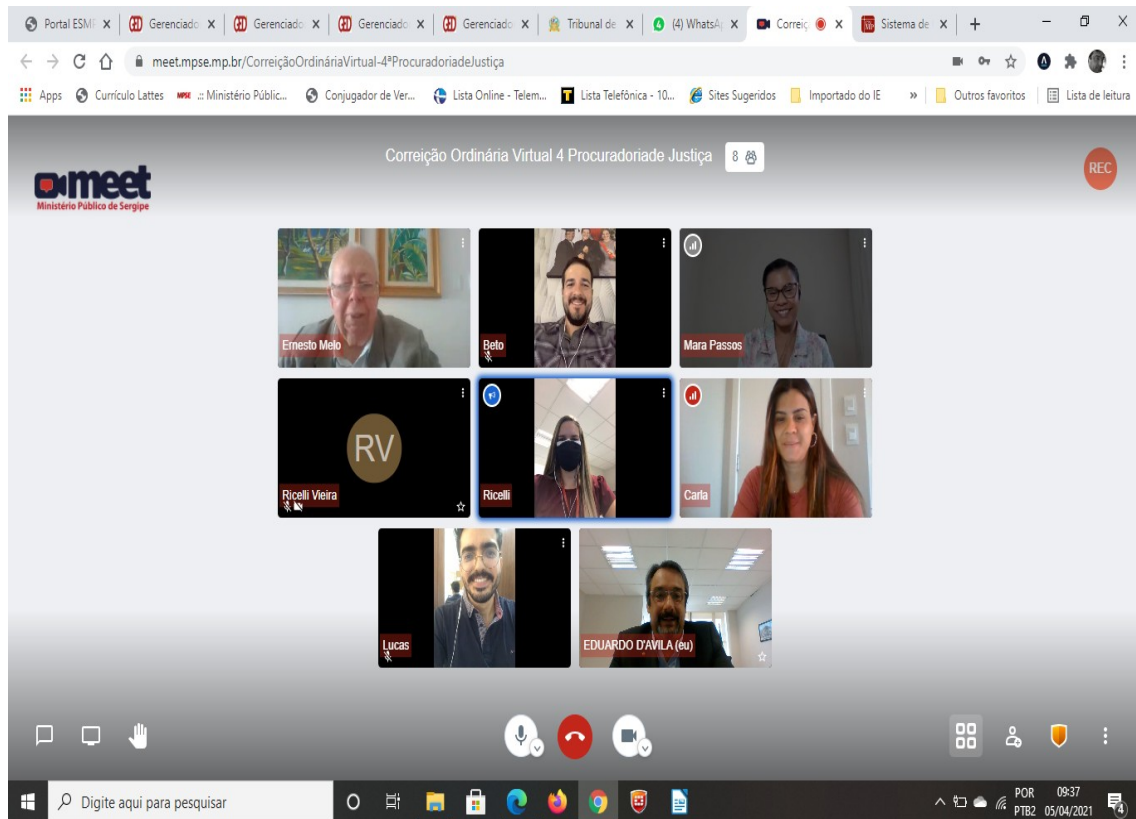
Portal ESMP | Gerenciado | Gerenciado | Gerenciado | Gerenciado | Tribunal de | (4) WhatsAp | Correiç | Sistema de | +

meet.mpse.mp.br/CorreiçãoOrdináriaVirtual-4ªProcuradoriadeJustiça

Apps | Currículo Lattes | .:: Ministério Públic... | Conjugador de Ver... | Lista Online - Telem... | Lista Telefônica - 10... | Sites Sugeridos | Importado do IE | » | Outros favoritos | Lista de leitura

meet
Ministério Público de Sergipe

Correição Ordinária Virtual 4 Procuradoriade Justiça 8

REC

Ernesto Melo

Beto

Mara Passos

RV
Ricelli Vieira

Ricelli

Carla

Lucas

EDUARDO D'AVILA (eu)

Digite aqui para pesquisar

POR PTB2 09:37 05/04/2021 4